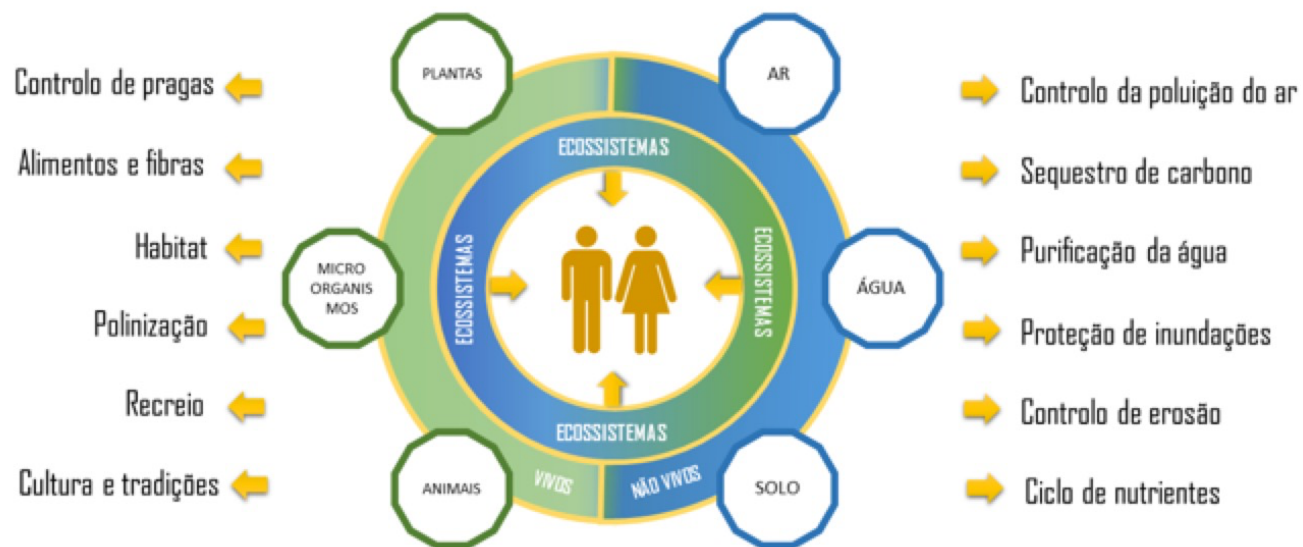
Controlo de pragas

Alimentos e fibras

Habitat

Polinização

Recreio

Cultura e tradições

PLANTAS

MICRO ORGANISMOS

ANIMAIS

AR

ÁGUA

SOLO

ECOSSISTEMAS

ECOSSISTEMAS

ECOSSISTEMAS

ECOSSISTEMAS

VIVOS

NÃO VIVOS

Controlo da poluição do ar

Sequestro de carbono

Purificação da água

Proteção de inundações

Controlo de erosão

Ciclo de nutrientes